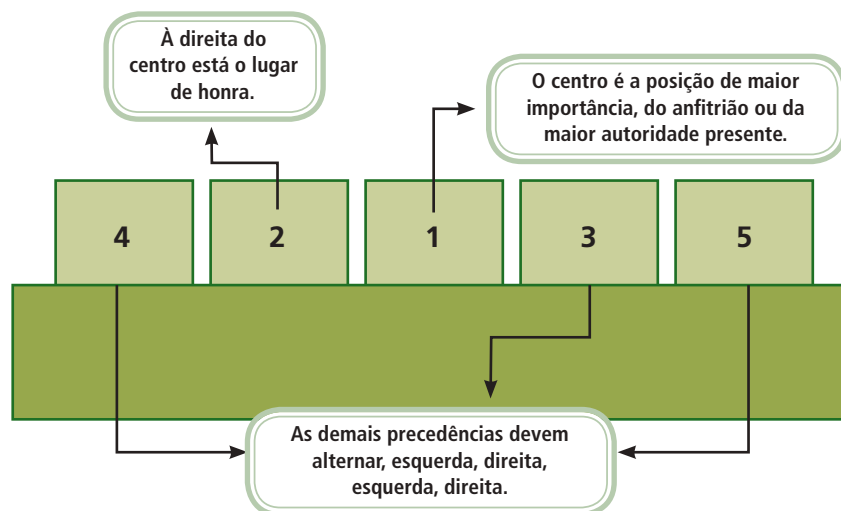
À direita do centro está o lugar de honra.

O centro é a posição de maior importância, do anfitrião ou da maior autoridade presente.

4

2

1

3

5

As demais precedências devem alternar, esquerda, direita, esquerda, direita.